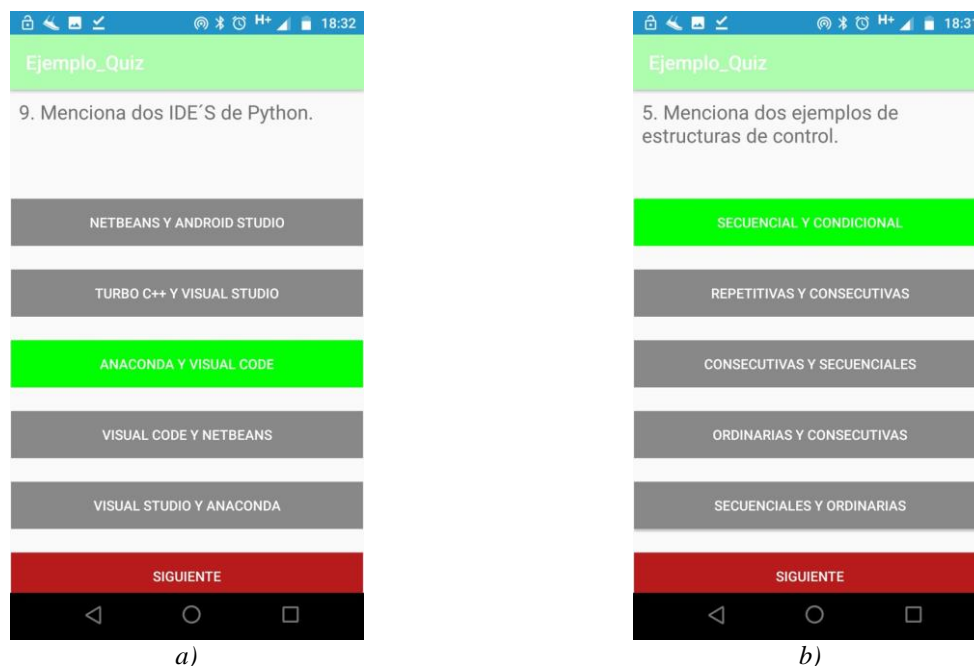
H+ 18:32

Ejemplo_Quiz

9. Menciona dos IDE´S de Python.

NETBEANS Y ANDROID STUDIO

TURBO C++ Y VISUAL STUDIO

ANACONDA Y VISUAL CODE

VISUAL CODE Y NETBEANS

VISUAL STUDIO Y ANACONDA

SIGUIENTE

a)

H+ 18:3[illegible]

Ejemplo_Quiz

5. Menciona dos ejemplos de estructuras de control.

SECUENCIAL Y CONDICIONAL

REPETITIVAS Y CONSECUTIVAS

CONSECUTIVAS Y SECUENCIALES

ORDINARIAS Y CONSECUTIVAS

SECUENCIALES Y ORDINARIAS

SIGUIENTE

b)